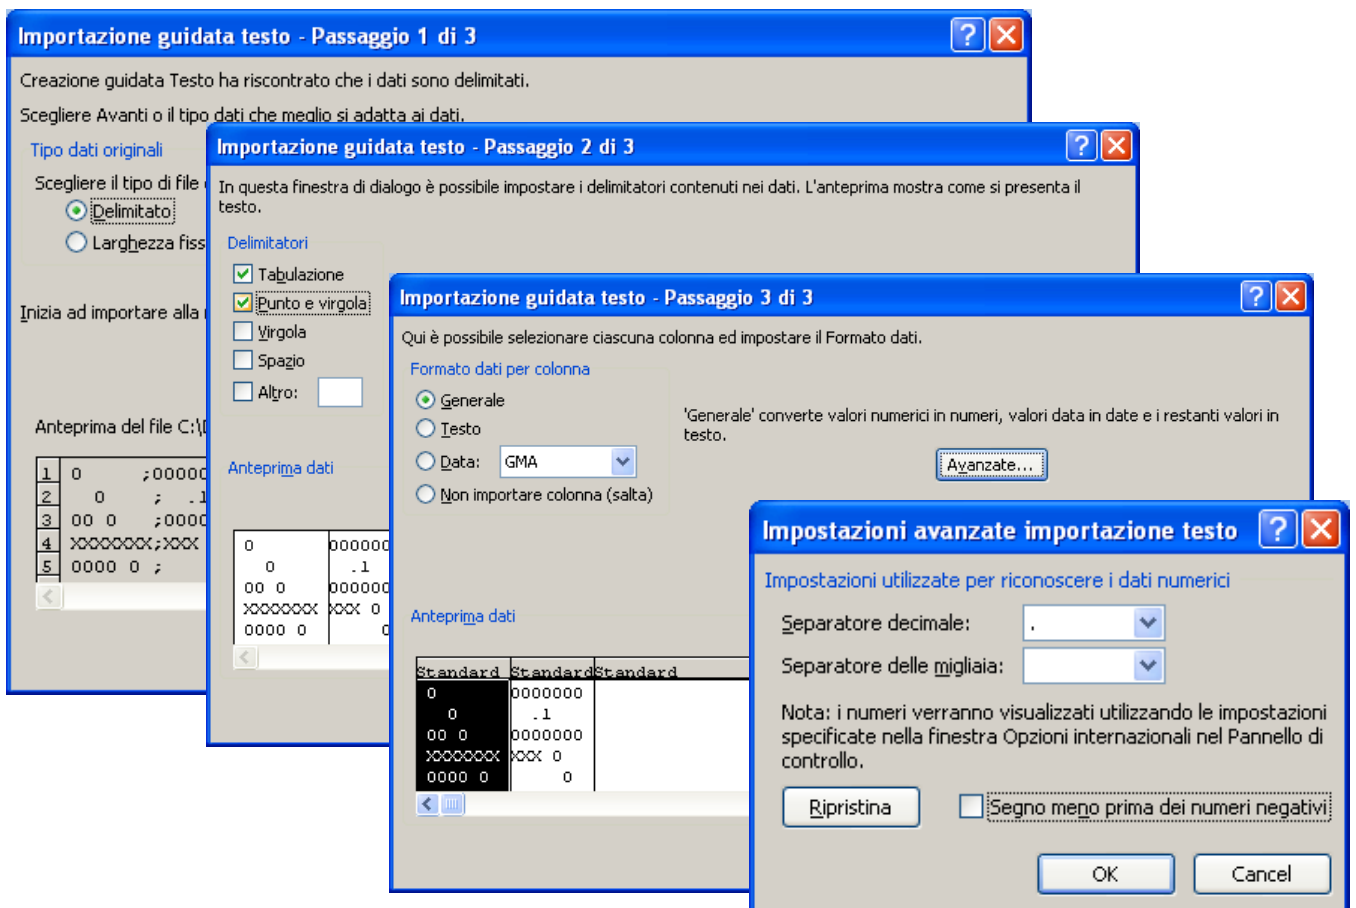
Importazione guidata testo - Passaggio 1 di 3

Creazione guidata Testo ha riscontrato che i dati sono delimitati.

Scegliere Avanti o il tipo dati che meglio si adatta ai dati.

Tipo dati originali

Scegliere il tipo di file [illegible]

Delimitato

Larghezza fiss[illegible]

Inizia ad importare alla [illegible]

Anteprima del file C:\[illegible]

| 1 | 0 ;0000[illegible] |
|---|---|
| 2 | 0 ; .1 |
| 3 | 00 0 ;0000 |
| 4 | XXXXXXX;XXX |
| 5 | 0000 0 ; |

Importazione guidata testo - Passaggio 2 di 3

In questa finestra di dialogo è possibile impostare i delimitatori contenuti nei dati. L'anteprima mostra come si presenta il testo.

Delimitatori

Tabulazione

Punto e virgola

Virgola

Spazio

Altro:

Anteprima dati

| 0 | 000000 |
|---|---|
| 0 | .1 |
| 00 0 | 000000 |
| XXXXXXX | XXX 0 |
| 0000 0 | 0 |

Importazione guidata testo - Passaggio 3 di 3

Qui è possibile selezionare ciascuna colonna ed impostare il Formato dati.

Formato dati per colonna

Generale

Testo

Data: GMA

Non importare colonna (salta)

'Generale' converte valori numerici in numeri, valori data in date e i restanti valori in testo.

Avanzate...

Anteprima dati

| Standard | Standard | Standard |
|---|---|---|
| 0 | 0000000 | |
| 0 | .1 | |
| 00 0 | 0000000 | |
| XXXXXXX | XXX 0 | |
| 0000 0 | 0 | |

Impostazioni avanzate importazione testo

Impostazioni utilizzate per riconoscere i dati numerici

Separatore decimale: .

Separatore delle migliaia:

Nota: i numeri verranno visualizzati utilizzando le impostazioni specificate nella finestra Opzioni internazionali nel Pannello di controllo.

Ripristina

Segno meno prima dei numeri negativi

OK

Cancel